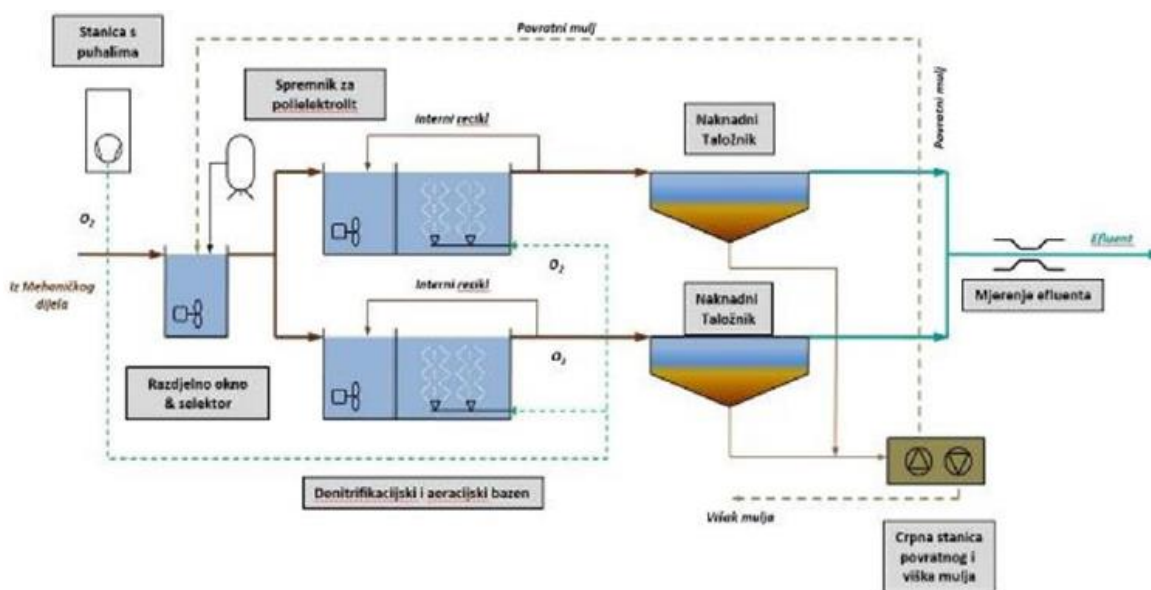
Stanica s puhalima

Povratni mulj

Spremnik za polielektrolit

Interni recikl

Naknadni Taložnik

Povratni mulj

$O_2$

Iz Mehaničkog dijela

$O_2$

Efluent

Interni recikl

Naknadni Taložnik

Mjerenje efluenta

$O_2$

Razdjelno okno & selektor

Denitrifikacijski i aeracijski bazen

Višak mulja

Crpna stanica povratnog i viška mulja